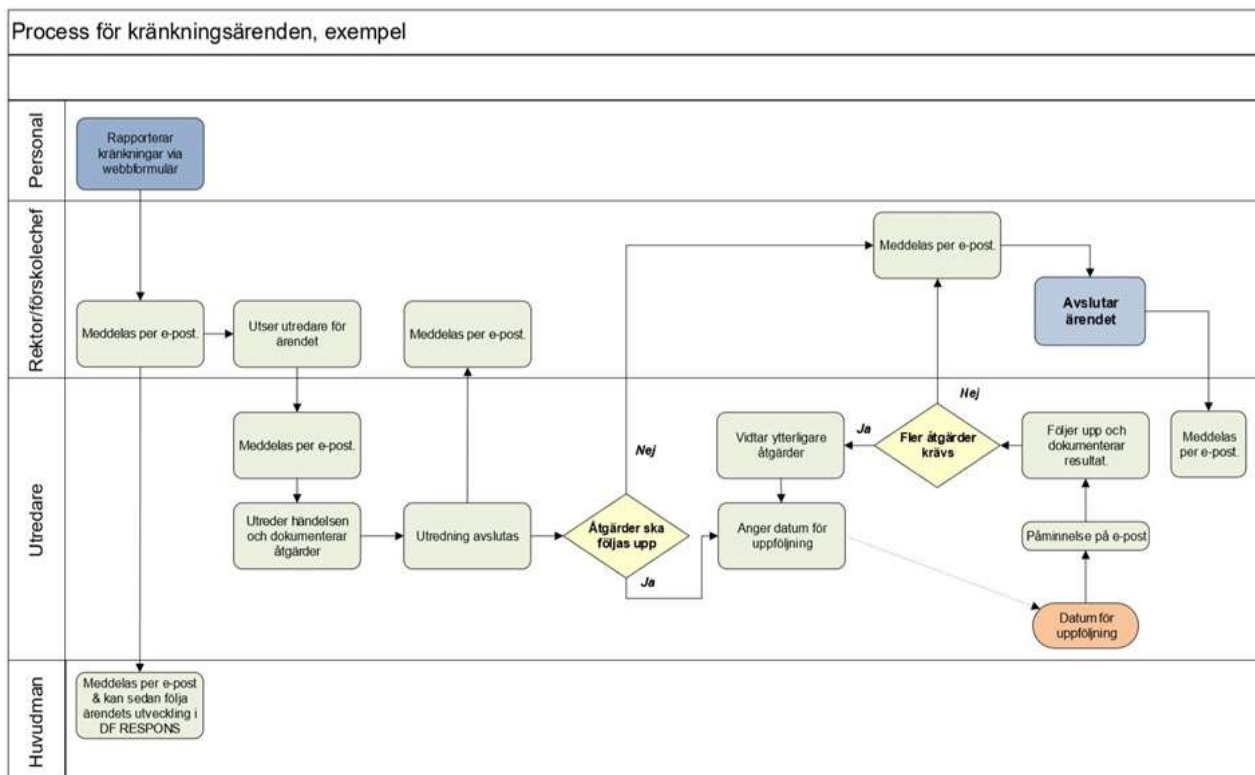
Process för kränkningsärenden, exempel

Personal

Rapporterar kränkningar via webbformulär

Rektor/förskolechef

Meddelas per e-post.

Utser utredare för ärendet

Meddelas per e-post.

Meddelas per e-post.

Avslutar ärendet

Utredare

Meddelas per e-post.

Utreder händelsen och dokumenterar åtgärder

Utredning avslutas

Åtgärder ska följas upp

Nej

Ja

Anger datum för uppföljning

Vidtar ytterligare åtgärder

Ja

Fler åtgärder krävs

Nej

Följer upp och dokumenterar resultat.

Påminnelse på e-post

Datum för uppföljning

Meddelas per e-post.

Huvudman

Meddelas per e-post & kan sedan följa ärendets utveckling i DF RESPONS